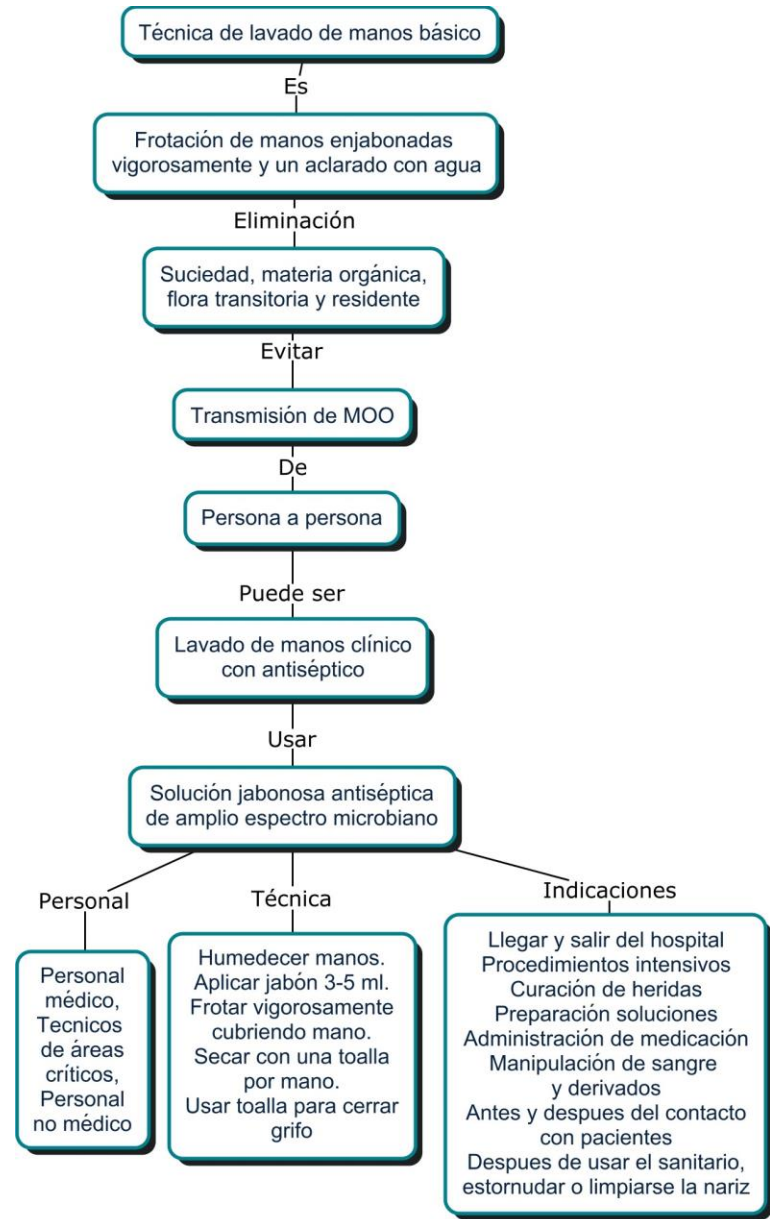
Técnica de lavado de manos básico

Es

Frotación de manos enjabonadas vigorosamente y un aclarado con agua

Eliminación

Suciedad, materia orgánica, flora transitoria y residente

Evitar

Transmisión de MOO

De

Persona a persona

Puede ser

Lavado de manos clínico con antiséptico

Usar

Solución jabonosa antiséptica de amplio espectro microbiano

Personal

Personal médico, Tecnicos de áreas críticos, Personal no médico

Técnica

Humedecer manos. Aplicar jabón 3-5 ml. Frotar vigorosamente cubriendo mano. Secar con una toalla por mano. Usar toalla para cerrar grifo

Indicaciones

Llegar y salir del hospital
Procedimientos intensivos
Curación de heridas
Preparación soluciones
Administración de medicación
Manipulación de sangre y derivados
Antes y despues del contacto con pacientes
Despues de usar el sanitario, estornudar o limpiarse la nariz